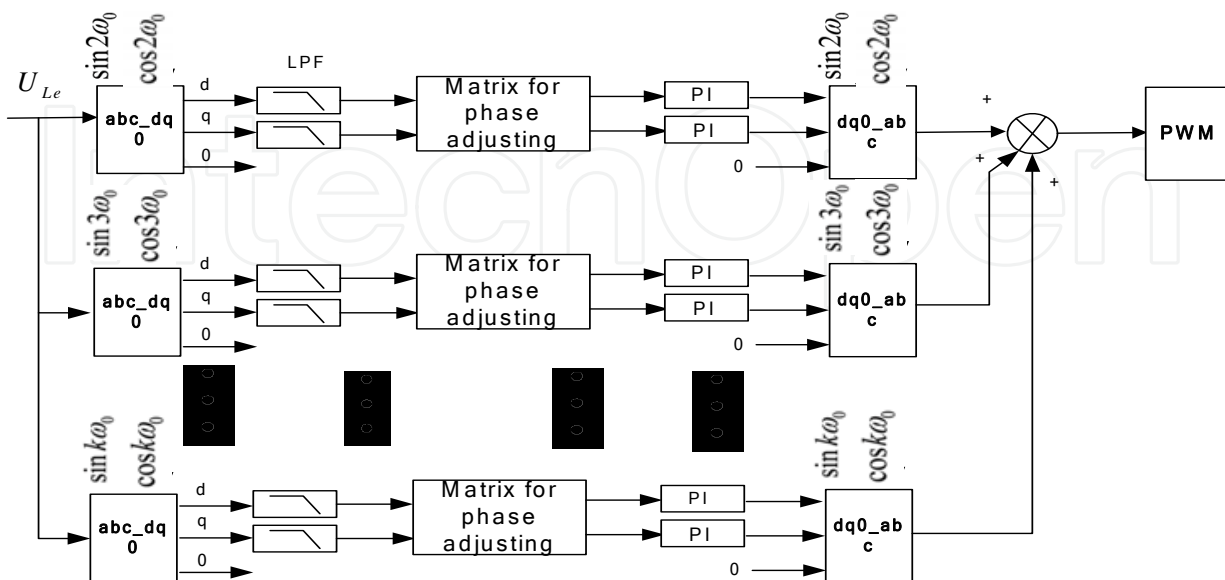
$\sin 2\omega_0$ $\cos 2\omega_0$

$U_{Le}$

abc_dq0

d

q

0

LPF

Matrix for phase adjusting

PI

PI

$\sin 2\omega_0$ $\cos 2\omega_0$

dq0_abc

0

+

+

+

PWM

$\sin 3\omega_0$ $\cos 3\omega_0$

abc_dq0

d

q

0

Matrix for phase adjusting

PI

PI

$\sin 3\omega_0$ $\cos 3\omega_0$

dq0_abc

0

$\sin k\omega_0$ $\cos k\omega_0$

abc_dq0

d

q

0

Matrix for phase adjusting

PI

PI

$\sin k\omega_0$ $\cos k\omega_0$

dq0_abc

0